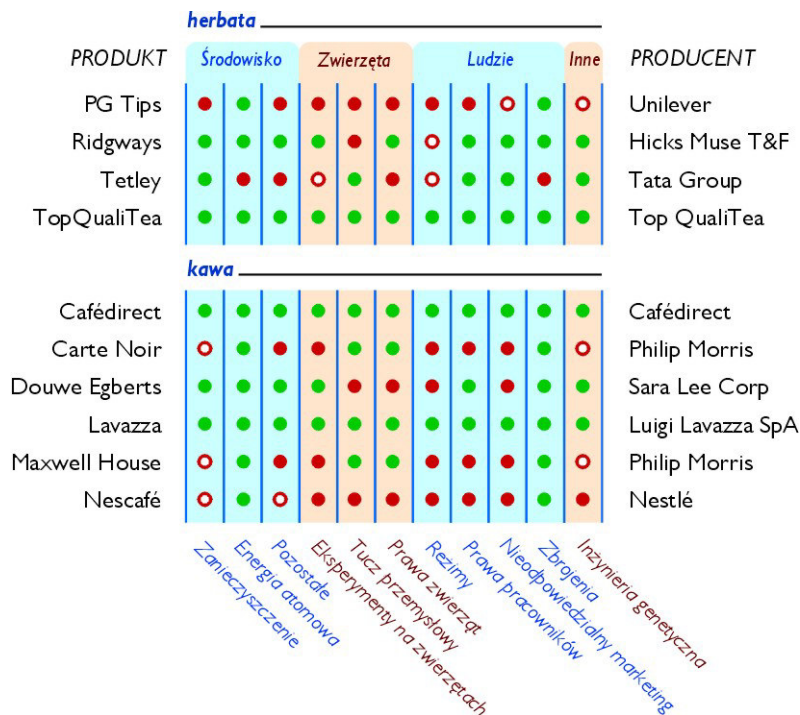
herbata

| PRODUKT | Środowisko | | | Zwierzęta | | | Ludzie | | | | Inne | PRODUCENT |
|---|---|---|---|---|---|---|---|---|---|---|---|---|
| PG Tips | | | | | | | | | | | | Unilever |
| Ridgways | | | | | | | | | | | | Hicks Muse T&F |
| Tetley | | | | | | | | | | | | Tata Group |
| TopQualiTea | | | | | | | | | | | | Top QualiTea |

kawa

| | | | | | | | | | | | | |
|---|---|---|---|---|---|---|---|---|---|---|---|---|
| Cafédirect | | | | | | | | | | | | Cafédirect |
| Carte Noir | | | | | | | | | | | | Philip Morris |
| Douwe Egberts | | | | | | | | | | | | Sara Lee Corp |
| Lavazza | | | | | | | | | | | | Luigi Lavazza SpA |
| Maxwell House | | | | | | | | | | | | Philip Morris |
| Nescafé | | | | | | | | | | | | Nestlé |

Zanieczyszczenie
Energia atomowa
Pozostałe
Eksperymenty na zwierzętach
Tucz przemysłowy
Prawa zwierząt
Reżimy
Prawa pracowników
Nieodpowiedzialny marketing
Zbrojenia
Inżynieria genetyczna